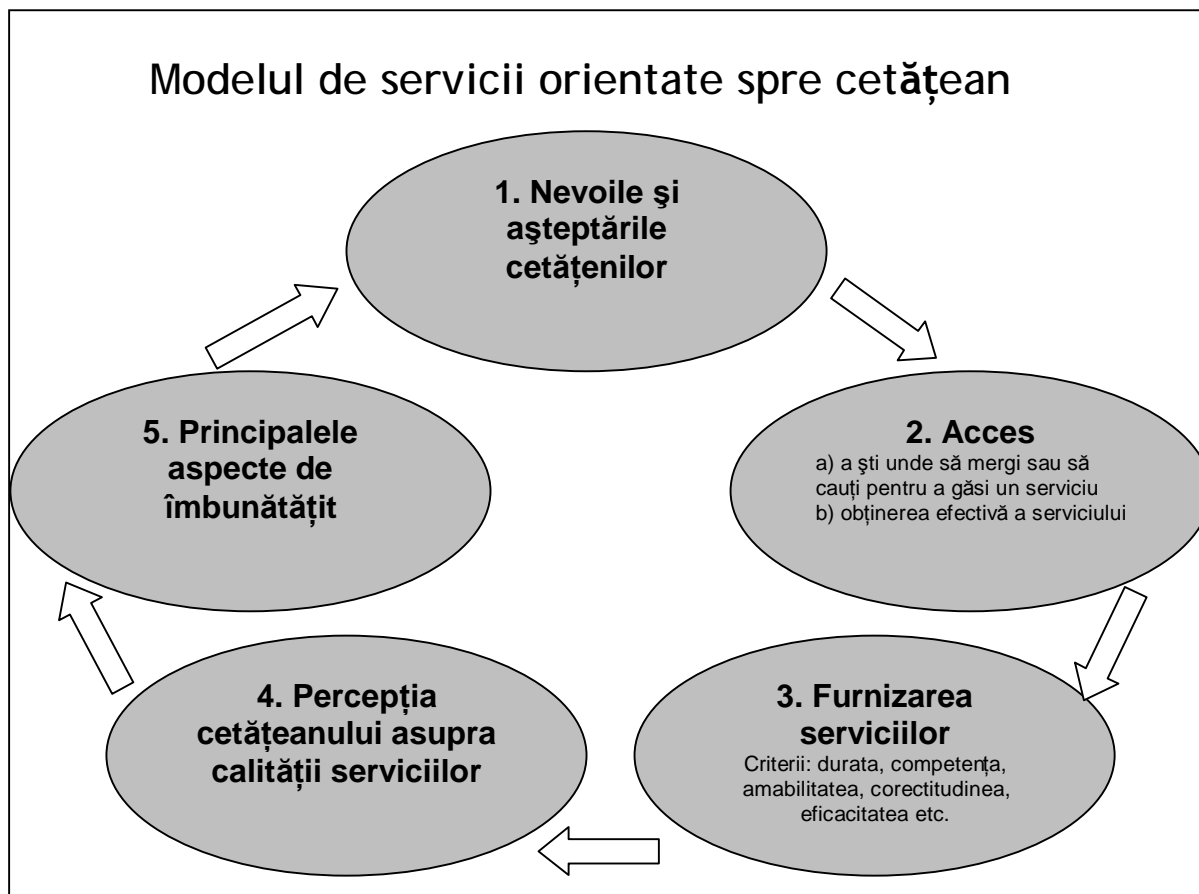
Modelul de servicii orientate spre cetățean

1. Nevoile şi aşteptările cetățenilor

2. Acces
a) a şti unde să mergi sau să cauți pentru a găsi un serviciu
b) obținerea efectivă a serviciului

3. Furnizarea serviciilor
Criterii: durata, competența, amabilitatea, corectitudinea, eficacitatea etc.

4. Percepția cetățeanului asupra calității serviciilor

5. Principalele aspecte de îmbunătățit